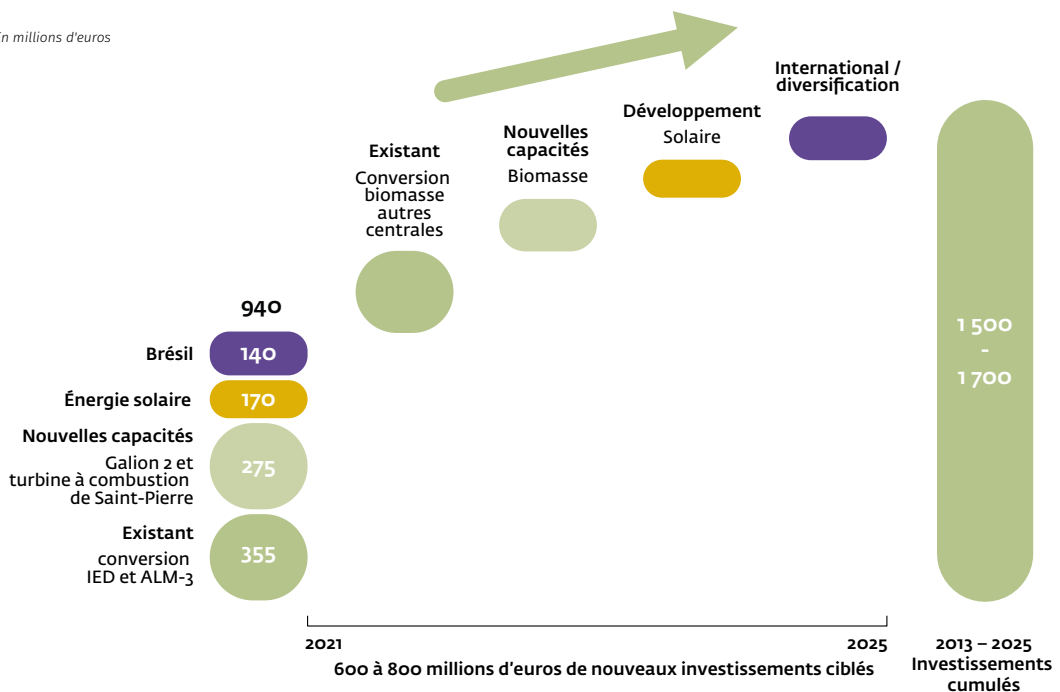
n millions d'euros

International / diversification

Développement
Solaire

Nouvelles capacités
Biomasse

Existant
Conversion biomasse autres centrales

940

Brésil 140

Énergie solaire 170

Nouvelles capacités
Galion 2 et turbine à combustion de Saint-Pierre 275

Existant
conversion IED et ALM-3 355

1 500 - 1 700

2021

2025

600 à 800 millions d'euros de nouveaux investissements ciblés

2013 – 2025
Investissements cumulés